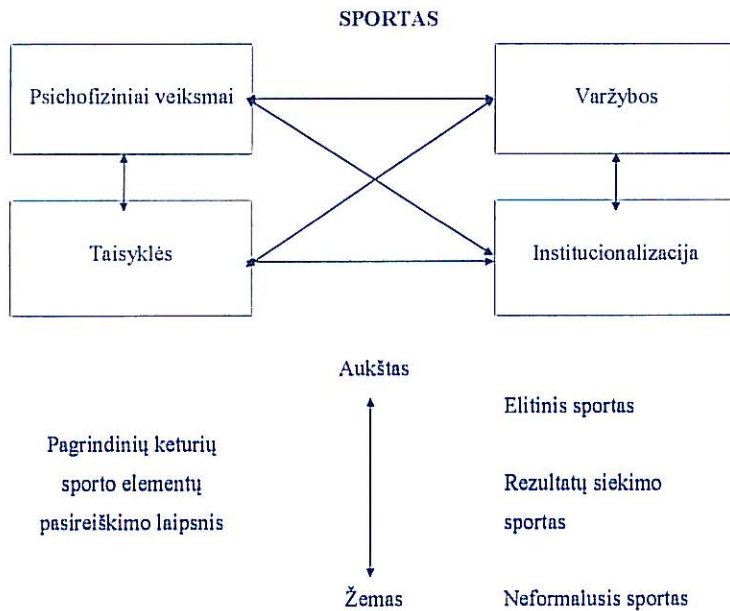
SPORTAS

Psichofiziniai veiksmai

Varžybos

Taisyklės

Institucionalizacija

Aukštas

Elitinis sportas

Pagrindinių keturių sporto elementų pasireiškimo laipsnis

Rezultatų siekimo sportas

Žemas

Neformalusis sportas